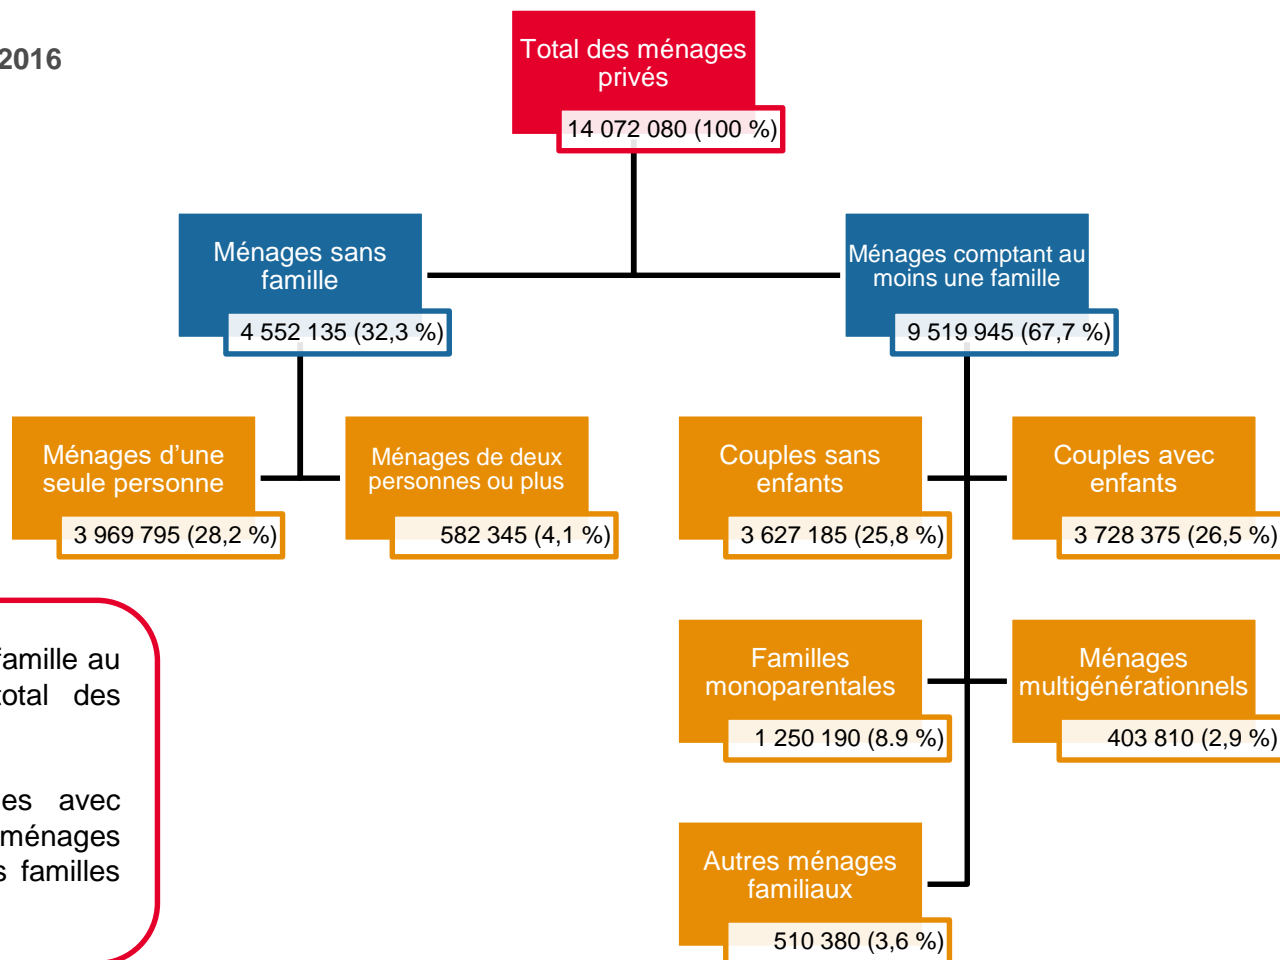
2016

Total des ménages privés
14 072 080 (100 %)

Ménages sans famille
4 552 135 (32,3 %)

Ménages comptant au moins une famille
9 519 945 (67,7 %)

Ménages d’une seule personne
3 969 795 (28,2 %)

Ménages de deux personnes ou plus
582 345 (4,1 %)

Couples sans enfants
3 627 185 (25,8 %)

Couples avec enfants
3 728 375 (26,5 %)

Familles monoparentales
1 250 190 (8.9 %)

Ménages multigénérationnels
403 810 (2,9 %)

Autres ménages familiaux
510 380 (3,6 %)

famille au total des

es avec ménages s familles